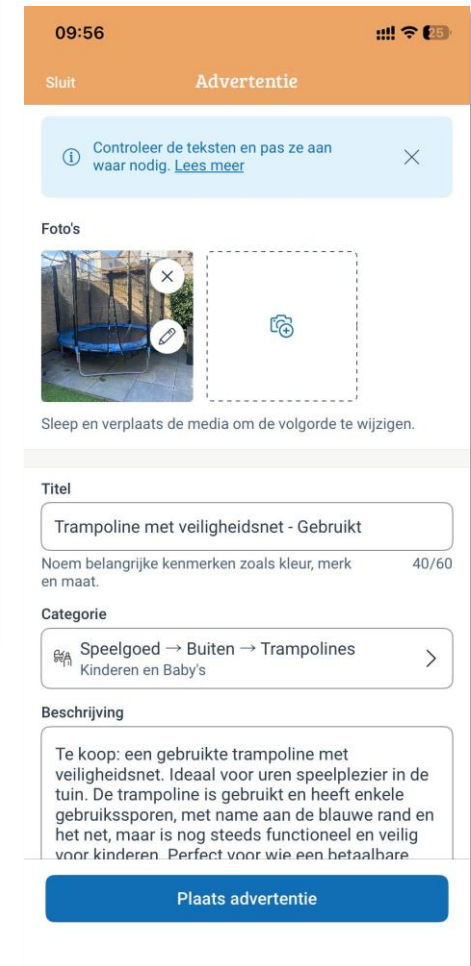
09:56

25

Sluit

Advertentie

Controleer de teksten en pas ze aan waar nodig. Lees meer

Foto's

Sleep en verplaats de media om de volgorde te wijzigen.

Titel

Trampoline met veiligheidsnet - Gebruikt

Noem belangrijke kenmerken zoals kleur, merk en maat.

40/60

Categorie

Speelgoed → Buiten → Trampolines
Kinderen en Baby's

Beschrijving

Te koop: een gebruikte trampoline met veiligheidsnet. Ideaal voor uren speelplezier in de tuin. De trampoline is gebruikt en heeft enkele gebruikssporen, met name aan de blauwe rand en het net, maar is nog steeds functioneel en veilig voor kinderen. Perfect voor wie een betaalbare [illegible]

Plaats advertentie